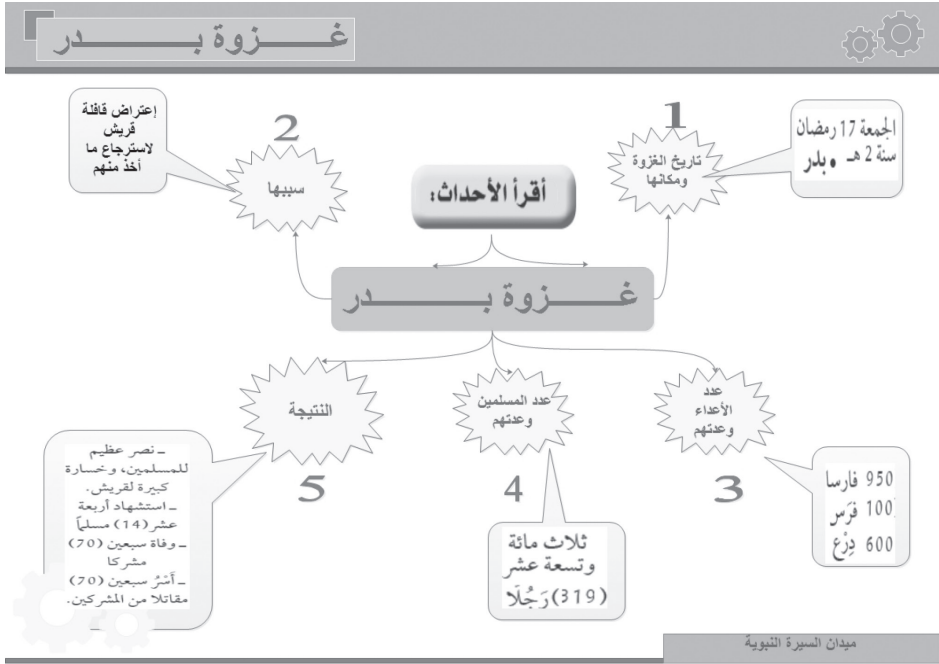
غـــزوة بـــدر

أقرأ الأحداث:

1
تاريخ الغزوة ومكانها

الجمعة 17 رمضان سنة 2 هـ ●بدر

2
سببها

إعتراض قافلة قريش لاسترجاع ما أخذ منهم

غـــزوة بـــدر

عدد الأعداء وعدتهم
3

950 فارسا
100 فَرَس
600 دِرْع

عدد المسلمين وعدتهم
4

ثلاث مائة وتسعة عشر (319) رَجُلًا

النتيجة
5

ـ نصر عظيم للمسلمين، وخسارة كبيرة لقريش.
ـ استشهاد أربعة عشر (14) مسلماً
ـ وفاة سبعين (70) مشركا
ـ أَسْرُ سبعين (70) مقاتلا من المشركين.

ميدان السيرة النبوية